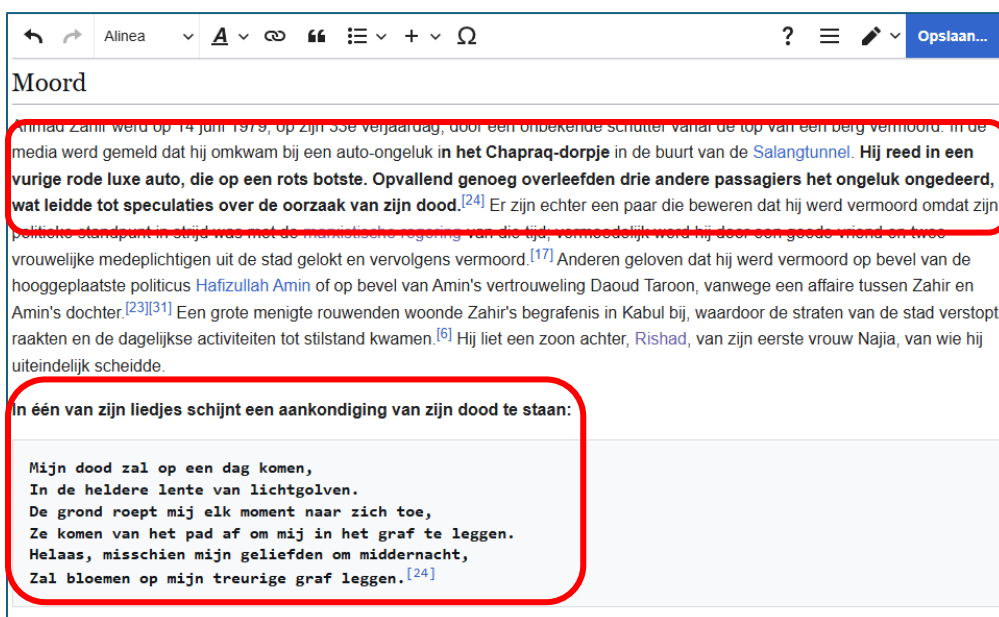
Alinea

?

Opslaan...

Moord

Ahmad Zahir werd op 14 juni 1979, op zijn 33e verjaardag, door een onbekende schutter vanaf de top van een berg vermoord. In de media werd gemeld dat hij omkwam bij een auto-ongeluk **in het Chapraq-dorpje** in de buurt van de Salangtunnel. **Hij reed in een vurige rode luxe auto, die op een rots botste. Opvallend genoeg overleefden drie andere passagiers het ongeluk ongedeerd, wat leidde tot speculaties over de oorzaak van zijn dood.**[24] Er zijn echter een paar die beweren dat hij werd vermoord omdat zijn politieke standpunt in strijd was met de marxistische regering van die tijd; vermoedelijk werd hij door een goede vriend en twee vrouwelijke medeplichtigen uit de stad gelokt en vervolgens vermoord.[17] Anderen geloven dat hij werd vermoord op bevel van de hooggeplaatste politicus Hafizullah Amin of op bevel van Amin's vertrouweling Daoud Taroon, vanwege een affaire tussen Zahir en Amin's dochter.[23][31] Een grote menigte rouwenden woonde Zahir's begrafenis in Kabul bij, waardoor de straten van de stad verstopt raakten en de dagelijkse activiteiten tot stilstand kwamen.[6] Hij liet een zoon achter, Rishad, van zijn eerste vrouw Najia, van wie hij uiteindelijk scheidde.

**In één van zijn liedjes schijnt een aankondiging van zijn dood te staan:**

Mijn dood zal op een dag komen,
In de heldere lente van lichtgolven.
De grond roept mij elk moment naar zich toe,
Ze komen van het pad af om mij in het graf te leggen.
Helaas, misschien mijn geliefden om middernacht,
Zal bloemen op mijn treurige graf leggen.[24]